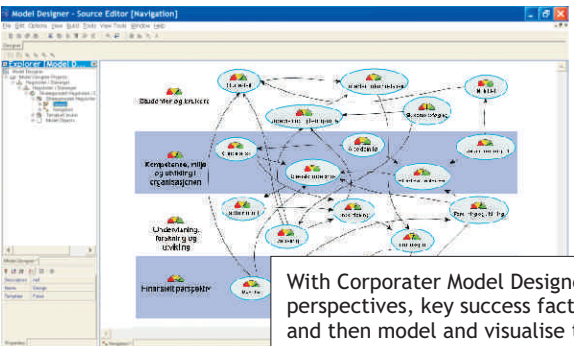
Model Designer - Source Editor [Navigation]

File Edit Options View BASO Tools View Tools Window Help

Designer

Explorer [Model D...

Model Designer

Studenter og kandidater

Kompetanse, miljø og struktur i organisasjonen

Undervisning, forskning og utvikling

Finansielt perspektiv

Model Designer

Navigation

Properties

With Corporater Model Designe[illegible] perspectives, key success fact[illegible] and then model and visualise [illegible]